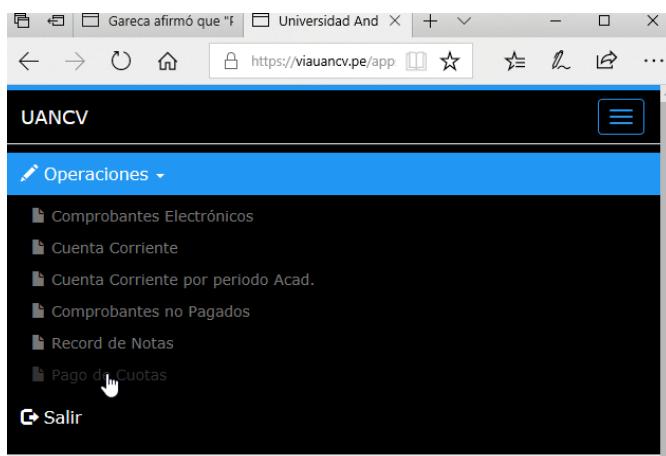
Gareca afirmó que "F
Universidad And
https://viauancv.pe/app

UANCV

Operaciones

Comprobantes Electrónicos
Cuenta Corriente
Cuenta Corriente por periodo Acad.
Comprobantes no Pagados
Record de Notas
Pago de Cuotas

Salir